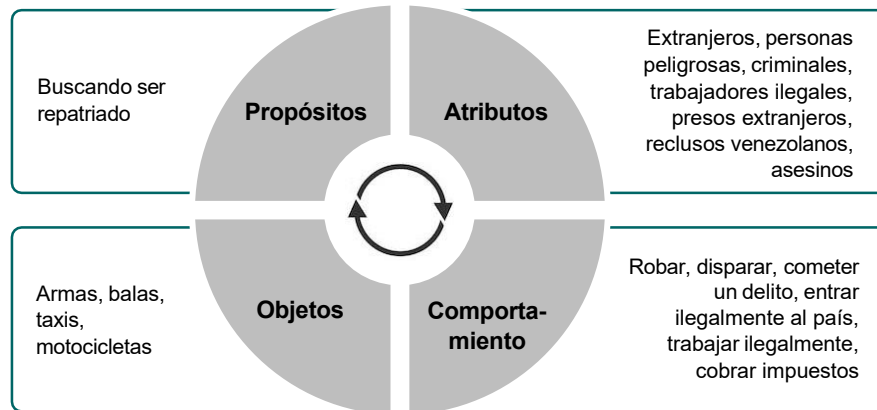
Buscando ser repatriado

Propósitos

Atributos

Extranjeros, personas peligrosas, criminales, trabajadores ilegales, presos extranjeros, reclusos venezolanos, asesinos

Armas, balas, taxis, motocicletas

Objetos

Comportamiento

Robar, disparar, cometer un delito, entrar ilegalmente al país, trabajar ilegalmente, cobrar impuestos